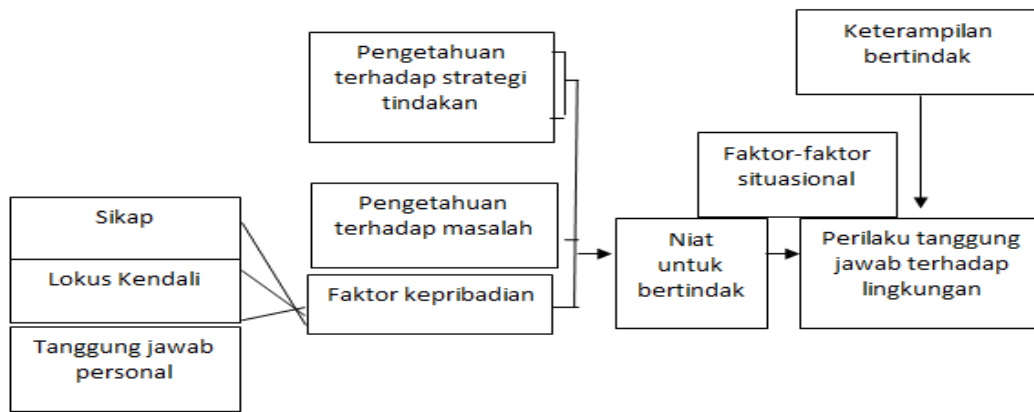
Keterampilan bertindak

Pengetahuan terhadap strategi tindakan

Faktor-faktor situasional

Pengetahuan terhadap masalah

Sikap

Lokus Kendali

Tanggung jawab personal

Faktor kepribadian

Niat untuk bertindak

Perilaku tanggung jawab terhadap lingkungan